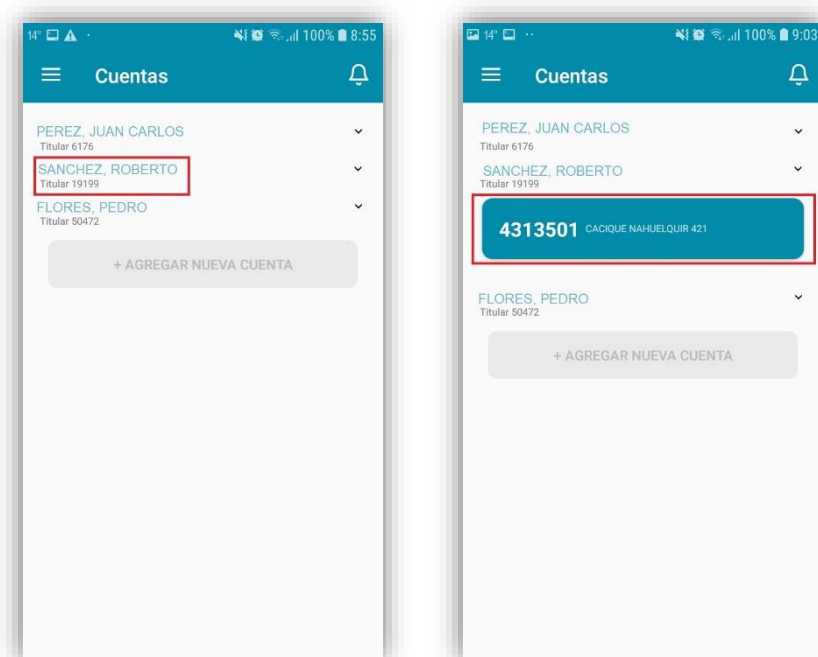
14° 100% 8:55

Cuentas

PEREZ, JUAN CARLOS
Titular 6176

SANCHEZ, ROBERTO
Titular 19199

FLORES, PEDRO
Titular 50472

+ AGREGAR NUEVA CUENTA

14° 100% 9:03

Cuentas

PEREZ, JUAN CARLOS
Titular 6176

SANCHEZ, ROBERTO
Titular 19199

4313501 CACIQUE NAHUELQUIR 421

FLORES, PEDRO
Titular 50472

+ AGREGAR NUEVA CUENTA